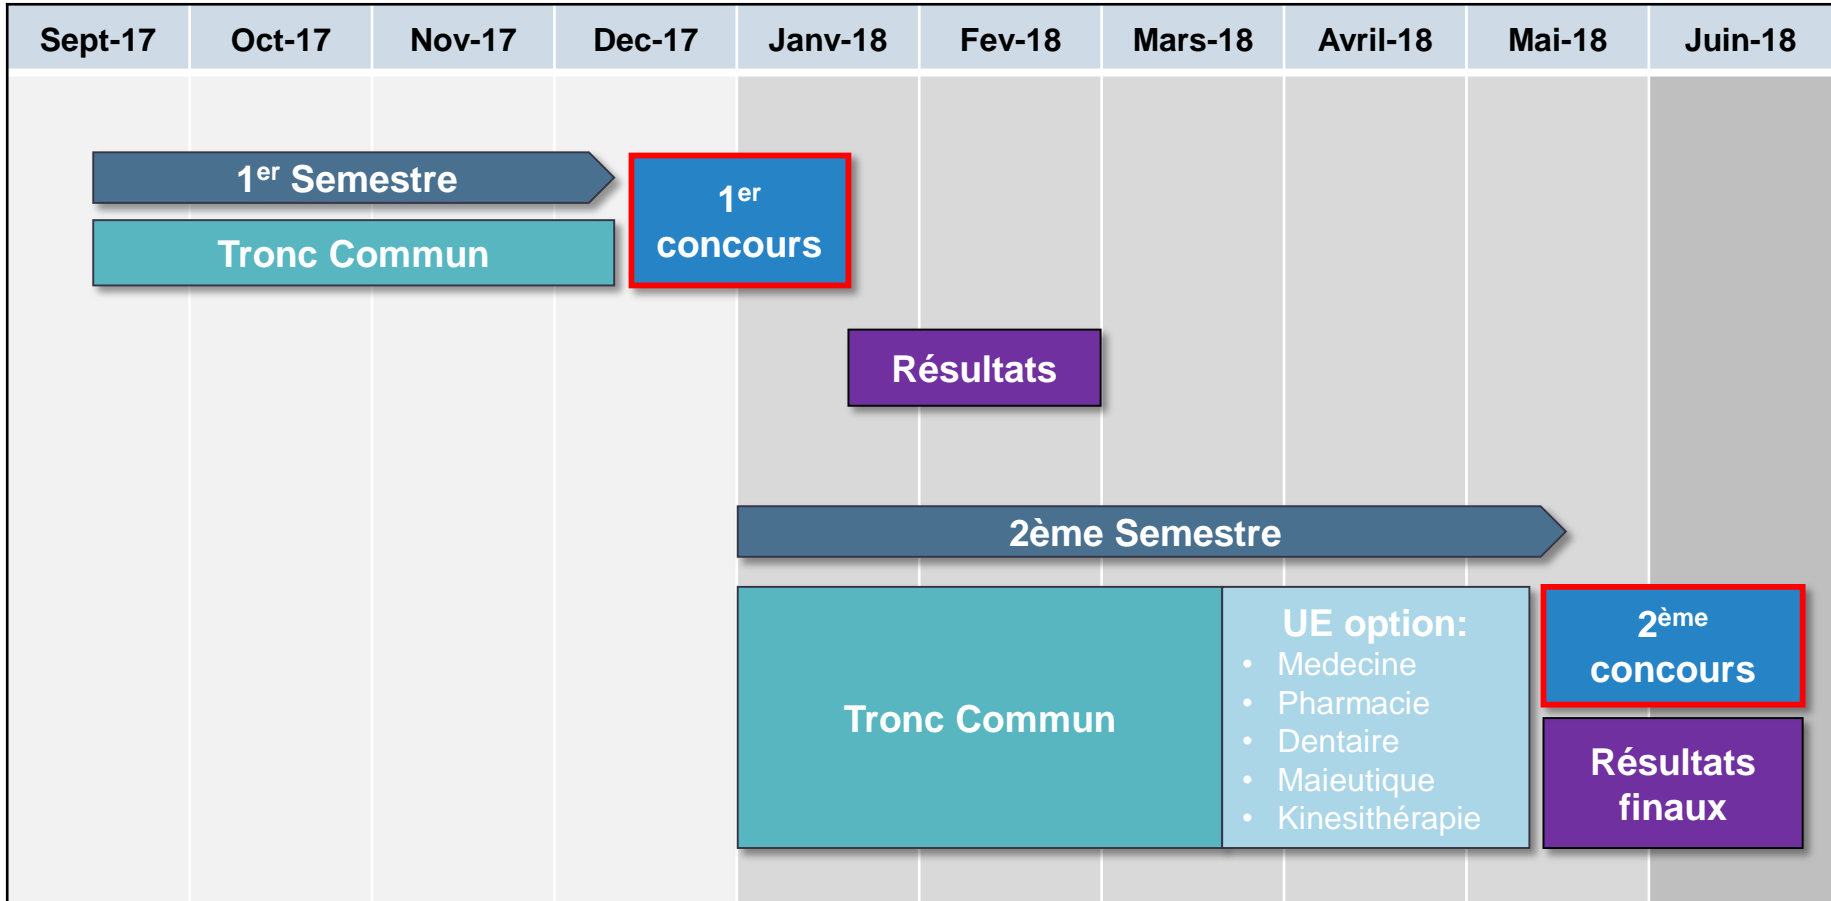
| Sept-17 | Oct-17 | Nov-17 | Dec-17 | Janv-18 | Fev-18 | Mars-18 | Avril-18 | Mai-18 | Juin-18 |
|---|---|---|---|---|---|---|---|---|---|

1$^{er}$ Semestre

Tronc Commun

1$^{er}$ concours

Résultats

2ème Semestre

Tronc Commun

UE option:
- Medecine
- Pharmacie
- Dentaire
- Maieutique
- Kinesithérapie

2$^{ème}$ concours

Résultats finaux